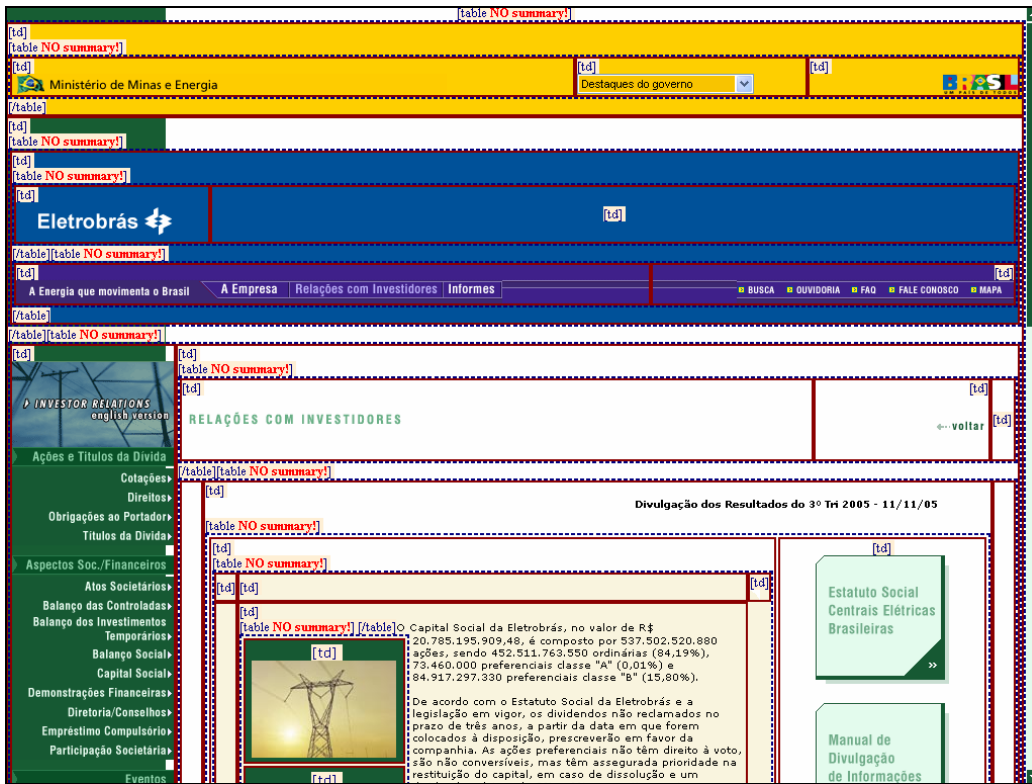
[table NO summary!]

[td]
[table NO summary!]

[td] Ministério de Minas e Energia

[td] Destaques do governo

[td] BRASIL

[/table]

[td]
[table NO summary!]

[td]
[table NO summary!]

[td] Eletrobrás

[td]

[/table][table NO summary!]

[td] A Energia que movimenta o Brasil A Empresa Relações com Investidores Informes

[td] BUSCA OUVIDORIA FAQ FALE CONOSCO MAPA

[/table]

[/table][table NO summary!]

[td] INVESTOR RELATIONS english version

Ações e Títulos da Dívida
Cotações
Direitos
Obrigações ao Portador
Títulos da Dívida

Aspectos Soc./Financeiros
Atos Societários
Balanço das Controladas
Balanço dos Investimentos Temporários
Balanço Social
Capital Social
Demonstrações Financeiras
Diretoria/Conselhos
Empréstimo Compulsório
Participação Societária

Eventos

[td]
[table NO summary!]

[td] RELAÇÕES COM INVESTIDORES

[td] ←voltar

[td]

[/table][table NO summary!]

[td] Divulgação dos Resultados do 3º Tri 2005 - 11/11/05

[table NO summary!]

[td]
[table NO summary!]

[td] [td]

[td]

[td]
[table NO summary!] [/table]

[td]

[td]

O Capital Social da Eletrobrás, no valor de R$ 20.785.195.909,48, é composto por 537.502.520.880 ações, sendo 452.511.763.550 ordinárias (84,19%), 73.460.000 preferenciais classe "A" (0,01%) e 84.917.297.330 preferenciais classe "B" (15,80%).

De acordo com o Estatuto Social da Eletrobrás e a legislação em vigor, os dividendos não reclamados no prazo de três anos, a partir da data em que forem colocados à disposição, prescreverão em favor da companhia. As ações preferenciais não têm direito à voto, são não conversíveis, mas têm assegurada prioridade na restituição do capital, em caso de dissolução e um

[td]

Estatuto Social Centrais Elétricas Brasileiras »

Manual de Divulgação de Informações